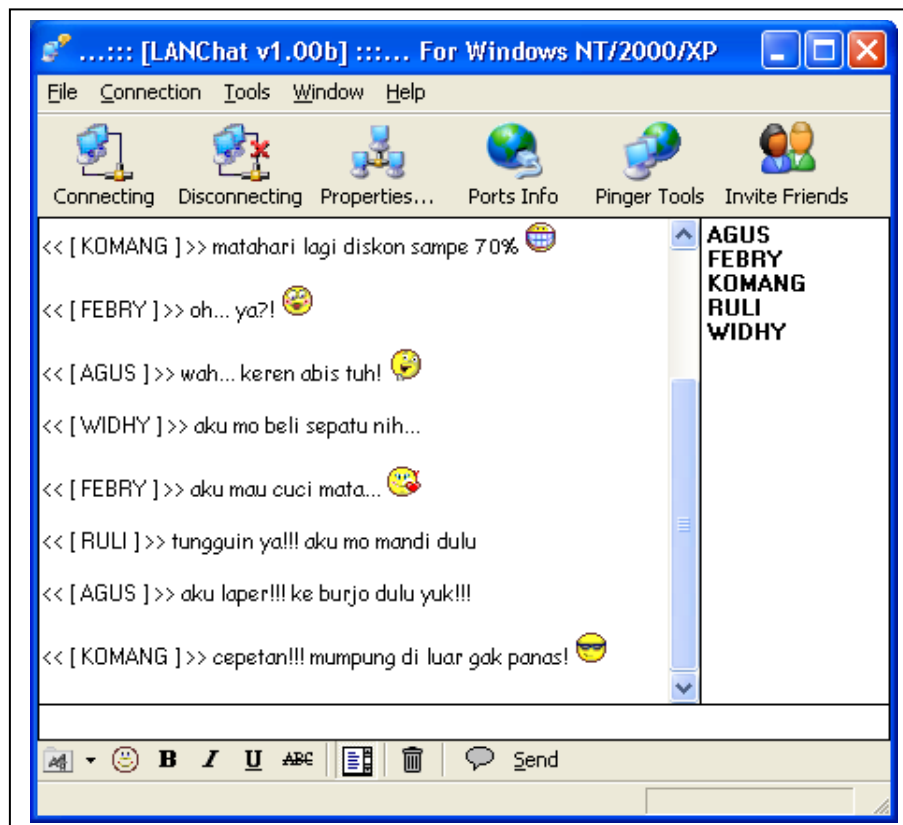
....::: [LANChat v1.00b] :::.... For Windows NT/2000/XP

File Connection Tools Window Help

Connecting Disconnecting Properties... Ports Info Pinger Tools Invite Friends

<< [ KOMANG ] >> matahari lagi diskon sampe 70%

<< [ FEBRY ] >> oh... ya?!

<< [ AGUS ] >> wah... keren abis tuh!

<< [ WIDHY ] >> aku mo beli sepatu nih...

<< [ FEBRY ] >> aku mau cuci mata...

<< [ RULI ] >> tungguin ya!!! aku mo mandi dulu

<< [ AGUS ] >> aku laper!!! ke burjo dulu yuk!!!

<< [ KOMANG ] >> cepetan!!! mumpung di luar gak panas!

AGUS
FEBRY
KOMANG
RULI
WIDHY

B I U ABC Send